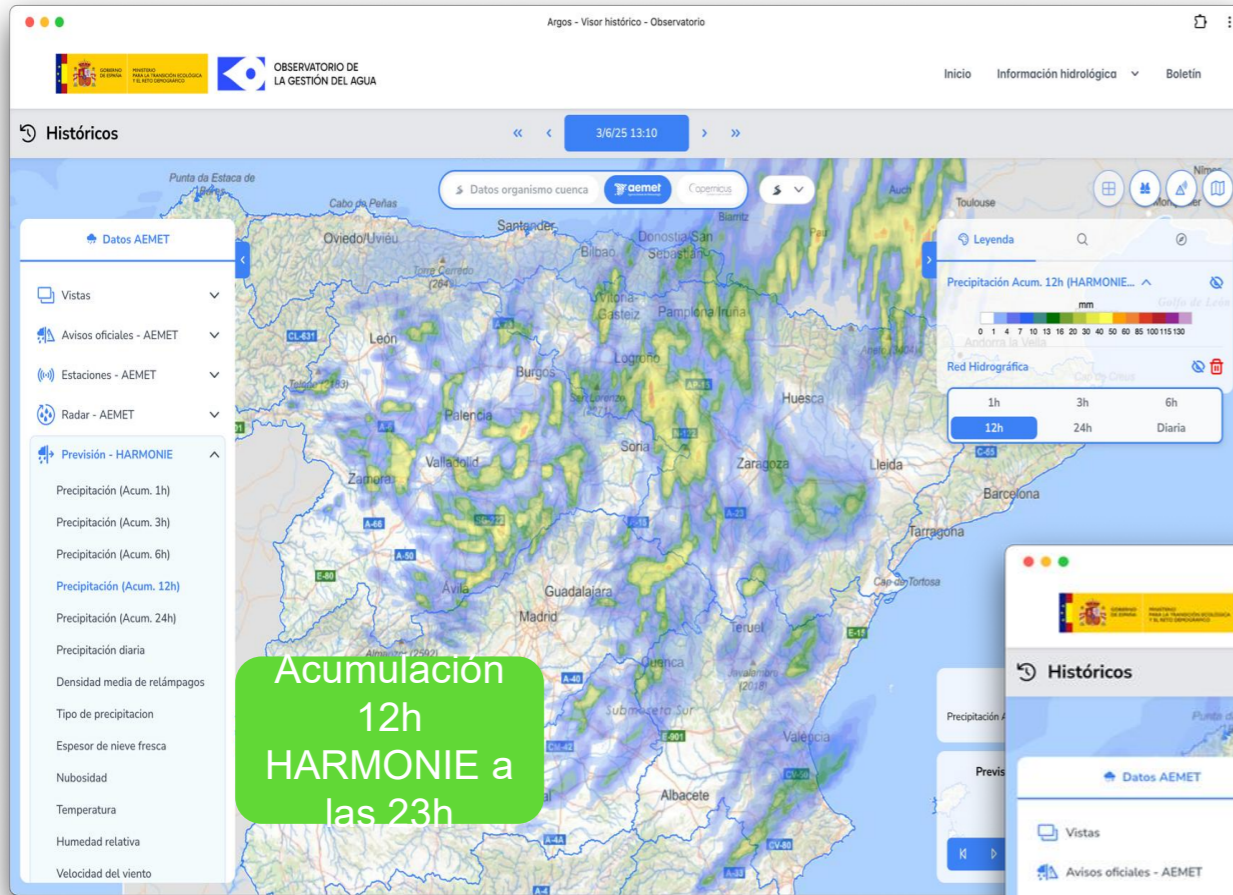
Argos - Visor histórico - Observatorio

GOBIERNO DE ESPAÑA MINISTERIO PARA LA TRANSICIÓN ECOLÓGICA Y EL RETO DEMOGRÁFICO

OBSERVATORIO DE LA GESTIÓN DEL AGUA

Inicio Información hidrológica Boletín

Históricos

« ‹ 3/6/25 13:10 › »

Datos organismo cuenca aemet Copernicus

Datos AEMET

Vistas
Avisos oficiales - AEMET
Estaciones - AEMET
Radar - AEMET
Previsión - HARMONIE
Precipitación (Acum. 1h)
Precipitación (Acum. 3h)
Precipitación (Acum. 6h)
Precipitación (Acum. 12h)
Precipitación (Acum. 24h)
Precipitación diaria
Densidad media de relámpagos
Tipo de precipitacion
Espesor de nieve fresca
Nubosidad
Temperatura
Humedad relativa
Velocidad del viento

Punta da Estaca de Bares
Cabo de Peñas
Oviedo/Uviéu
Santander
Bilbao
Donostia/San Sebastián
Biarritz
Toulouse
Auch
Torre Cerredo (2648)
León
Vitoria-Gasteiz
Pamplona/Iruña
Logroño
Burgos
Palencia
Teleno (2183)
Valladolid
Zamora
Soria
Huesca
Zaragoza
Lleida
Barcelona
Tarragona
Ávila
Guadalajara
Madrid
Teruel
Cuenca
Javalambre (2019)
Almanzor (2592)
Submeseta Sur
València
Albacete
Cap de Tortosa
Andorra la Vella
Golfo de León
CL-631 A-66 A-50 E-80 A-40 CV-60 E-15 C-65 AP-68 N-122 A-23 A-4

Acumulación 12h HARMONIE a las 23h

Leyenda

Precipitación Acum. 12h (HARMONIE...
mm
0 1 4 7 10 13 16 20 30 40 50 60 85 100 115 130

Red Hidrográfica

1h 3h 6h
12h 24h Diaria

Precipitación A
Previs

Históricos
Punta d
Datos AEMET
Vistas
Avisos oficiales - AEMET